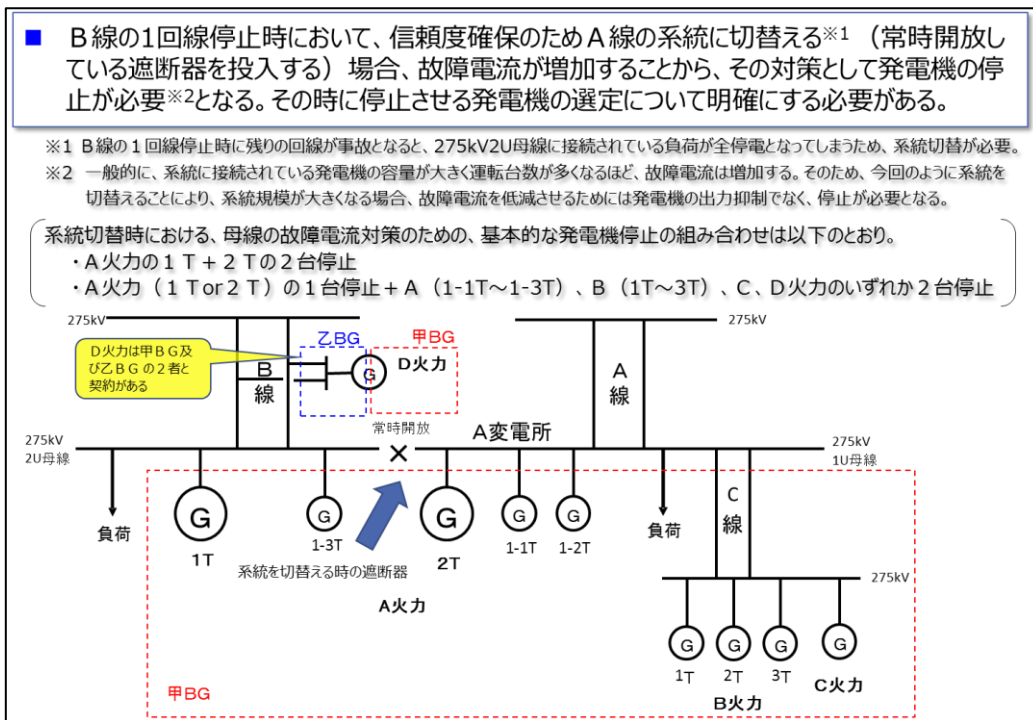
■ B線の1回線停止時において、信頼度確保のためA線の系統に切替える※1 （常時開放している遮断器を投入する） 場合、故障電流が増加することから、その対策として発電機の停止が必要※2となる。その時に停止させる発電機の選定について明確にする必要がある。

※1 B線の１回線停止時に残りの回線が事故となると、275kV2U母線に接続されている負荷が全停電となってしまうため、系統切替が必要。

※2 一般的に、系統に接続されている発電機の容量が大きく運転台数が多くなるほど、故障電流は増加する。そのため、今回のように系統を切替えることにより、系統規模が大きくなる場合、故障電流を低減させるためには発電機の出力抑制でなく、停止が必要となる。

系統切替時における、母線の故障電流対策のための、基本的な発電機停止の組み合わせは以下のとおり。
・A火力の１Ｔ＋２Ｔの２台停止
・A火力（１Ｔor２Ｔ）の１台停止＋A（1-1T～1-3T）、B（1T～3T）、C、D火力のいずれか２台停止

275kV
乙BG
甲BG
D火力は甲BG及び乙BGの２者と契約がある
G
D火力
B線
275kV
A線
275kV
2U母線
常時開放
×
A変電所
275kV
1U母線
負荷
G
1T
G
1-3T
G
2T
G
1-1T
G
1-2T
負荷
C線
系統を切替える時の遮断器
A火力
275kV
G
1T
G
2T
G
3T
G
C火力
B火力
甲BG